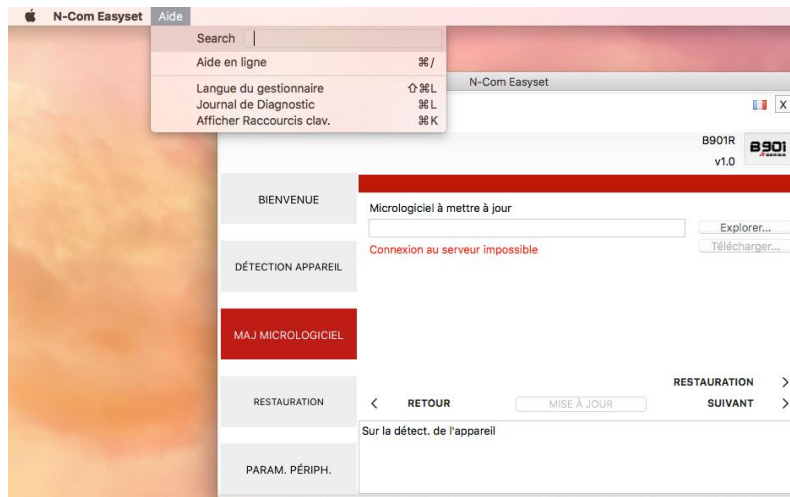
N-Com Easyset Aide

Search

Aide en ligne ⌘/

Langue du gestionnaire ⇧⌘L
Journal de Diagnostic ⌘L
Afficher Raccourcis clav. ⌘K

N-Com Easyset

X

B901R
v1.0

B901

BIENVENUE

DÉTECTION APPAREIL

MAJ MICROLOGICIEL

RESTAURATION

PARAM. PÉRIPH.

Micrologiciel à mettre à jour

Explorer...

Télécharger...

Connexion au serveur impossible

RESTAURATION >

< RETOUR

MISE À JOUR

SUIVANT >

Sur la détect. de l'appareil